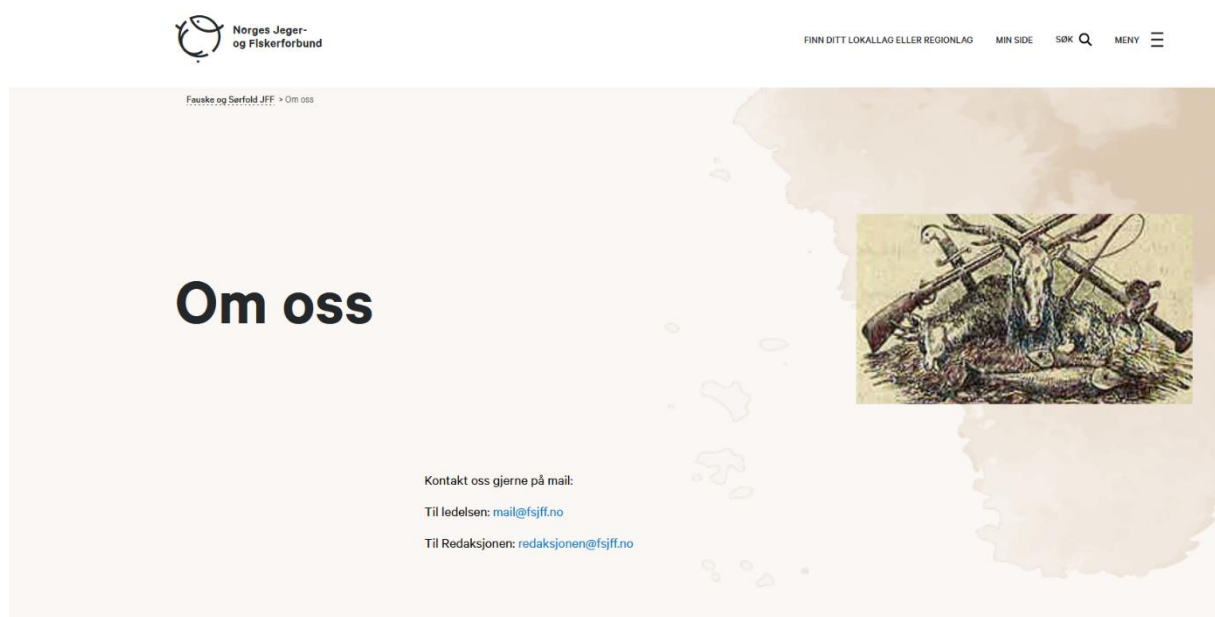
Norges Jeger- og Fiskerforbund

FINN DITT LOKALLAG ELLER REGIONLAG MIN SIDE SØK MENY

Fauske og Sørfold JFF > Om oss

Om oss

Kontakt oss gjerne på mail:

Til ledelsen: mail@fsjff.no

Til Redaksjonen: redaksjonen@fsjff.no